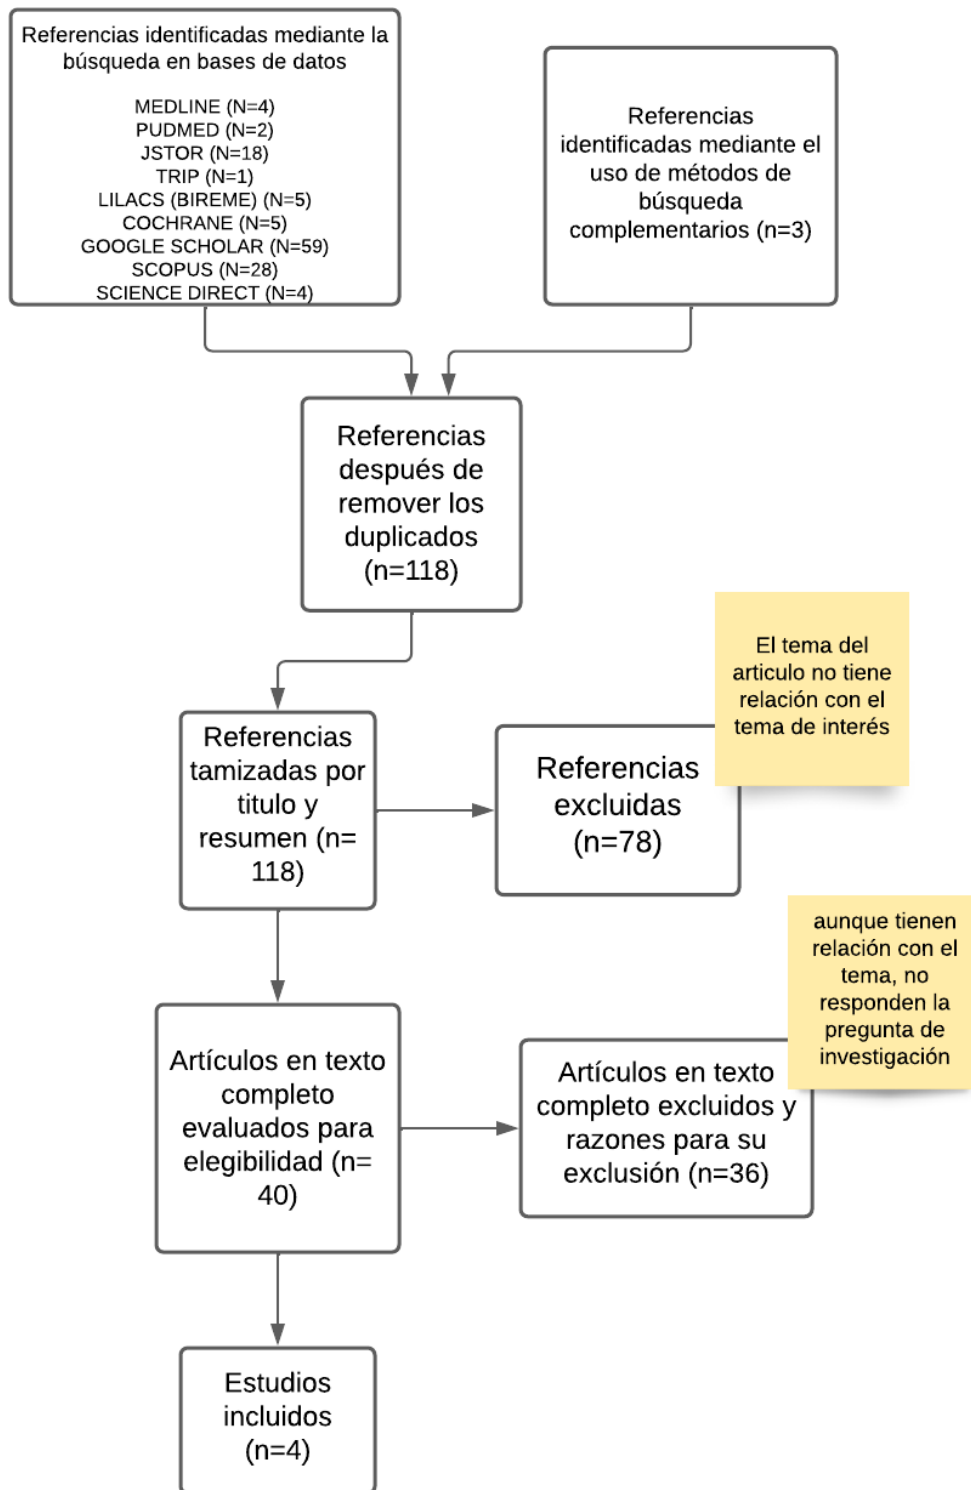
Referencias identificadas mediante la búsqueda en bases de datos

MEDLINE (N=4)
PUDMED (N=2)
JSTOR (N=18)
TRIP (N=1)
LILACS (BIREME) (N=5)
COCHRANE (N=5)
GOOGLE SCHOLAR (N=59)
SCOPUS (N=28)
SCIENCE DIRECT (N=4)

Referencias identificadas mediante el uso de métodos de búsqueda complementarios (n=3)

Referencias después de remover los duplicados (n=118)

El tema del articulo no tiene relación con el tema de interés

Referencias tamizadas por titulo y resumen (n= 118)

Referencias excluidas (n=78)

aunque tienen relación con el tema, no responden la pregunta de investigación

Artículos en texto completo evaluados para elegibilidad (n= 40)

Artículos en texto completo excluidos y razones para su exclusión (n=36)

Estudios incluidos (n=4)